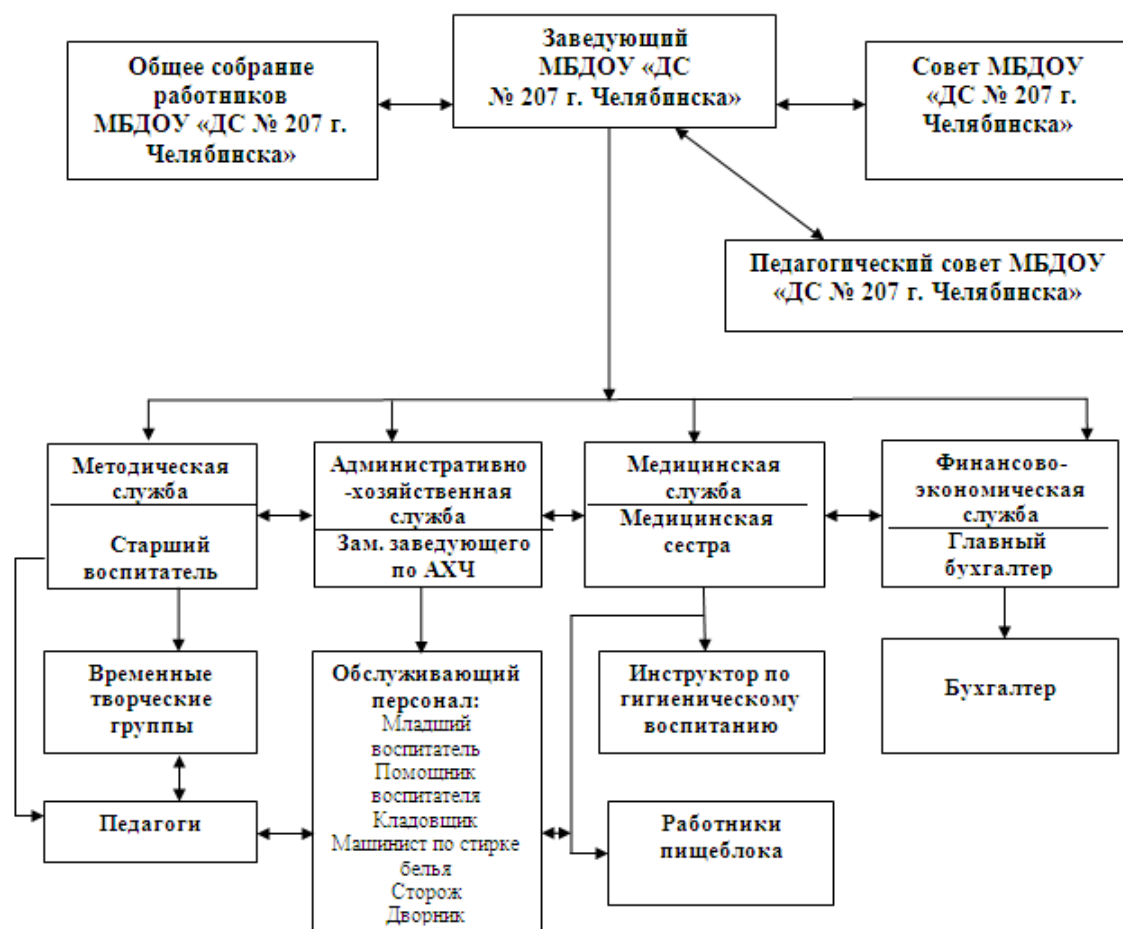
Общее собрание работников МБДОУ «ДС № 207 г. Челябинска»

Заведующий МБДОУ «ДС № 207 г. Челябинска»

Совет МБДОУ «ДС № 207 г. Челябинска»

Педагогический совет МБДОУ «ДС № 207 г. Челябинска»

Методическая служба

Старший воспитатель

Административно-хозяйственная служба

Зам. заведующего по АХЧ

Медицинская служба

Медицинская сестра

Финансово-экономическая служба

Главный бухгалтер

Временные творческие группы

Обслуживающий персонал:
Младший воспитатель
Помощник воспитателя
Кладовщик
Машинист по стирке белья
Сторож
Дворник

Инструктор по гигиеническому воспитанию

Бухгалтер

Педагоги

Работники пищеблока